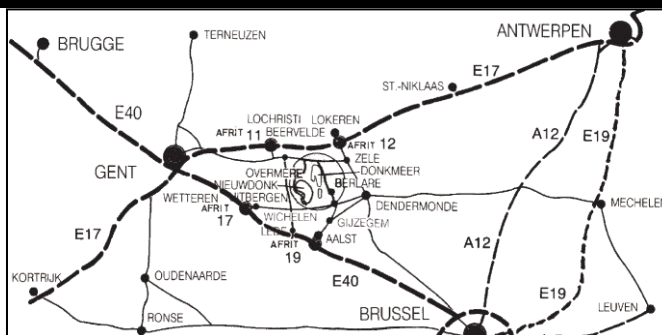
BRUGGE
TERNEUZEN
ANTWERPEN
ST.-NIKLAAS
E17
E40
LOCHRISTI
LOKEREN
AFRIT 11
BEERVELDE
AFRIT 12
A12
E19
GENT
ZELE
DONKMEER
OVERMERE
BERLARE
NIEUWDONK
WETTEREN
UITBERGEN
DENDERMONDE
MECHELEN
AFRIT 17
WICHELEN
GIJZEGEM
E17
LEDE
AFRIT 19
AALST
A12
KORTRIJK
OUDENAARDE
E40
E19
LEUVEN
RONSE
BRUSSEL